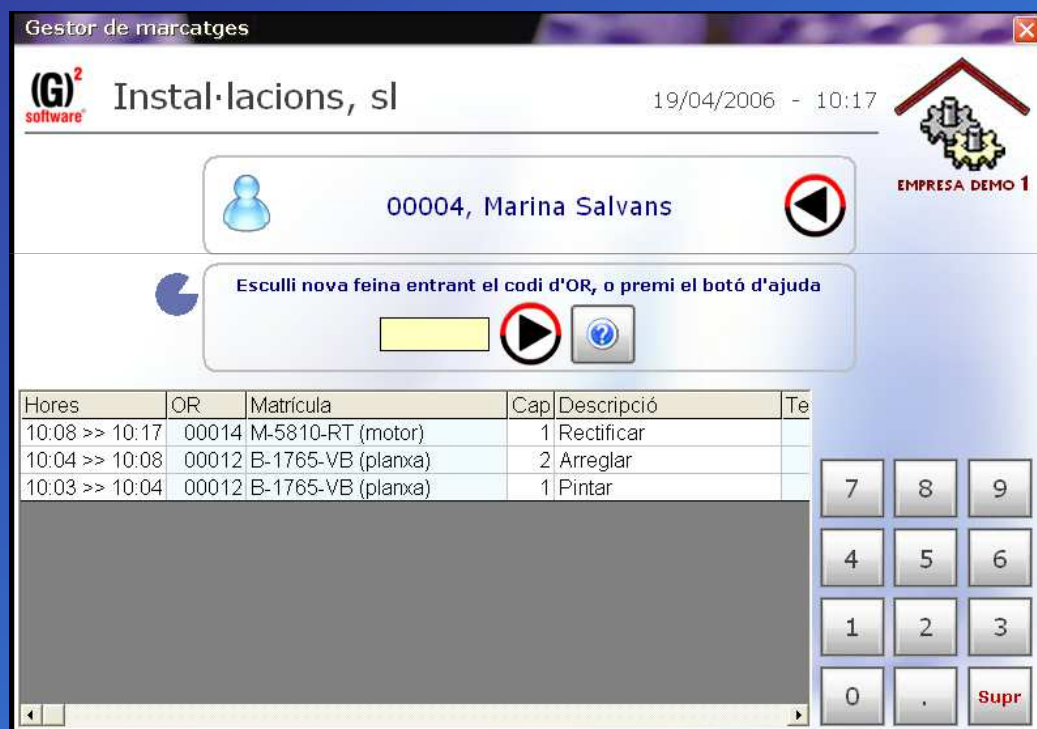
Gestor de marcatges

$(G)^2$ software

Instal·lacions, sl

19/04/2006 - 10:17

EMPRESA DEMO 1

00004, Marina Salvans

Esculli nova feina entrant el codi d'OR, o premi el botó d'ajuda

| Hores | OR | Matrícula | Cap | Descripció | Te |
|---|---|---|---|---|---|
| 10:08 >> 10:17 | 00014 | M-5810-RT (motor) | 1 | Rectificar | |
| 10:04 >> 10:08 | 00012 | B-1765-VB (planxa) | 2 | Arreglar | |
| 10:03 >> 10:04 | 00012 | B-1765-VB (planxa) | 1 | Pintar | |

7 8 9
4 5 6
1 2 3
0 . Supr